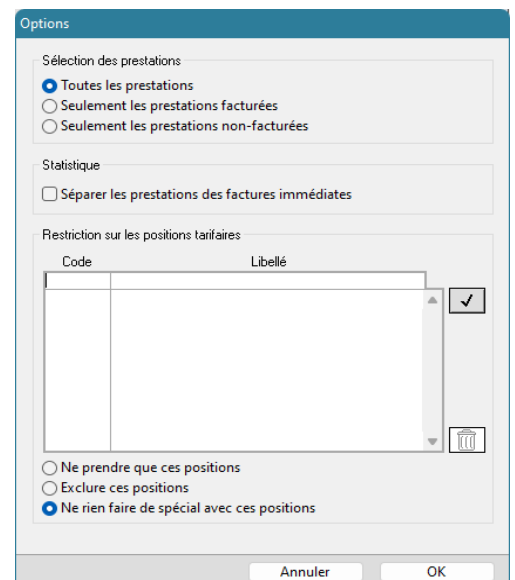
Options

Sélection des prestations

Toutes les prestations
Seulement les prestations facturées
Seulement les prestations non-facturées

Statistique

Séparer les prestations des factures immédiates

Restriction sur les positions tarifaires

| Code | Libellé |
|---|---|
| | |

Ne prendre que ces positions
Exclure ces positions
Ne rien faire de spécial avec ces positions

Annuler
OK